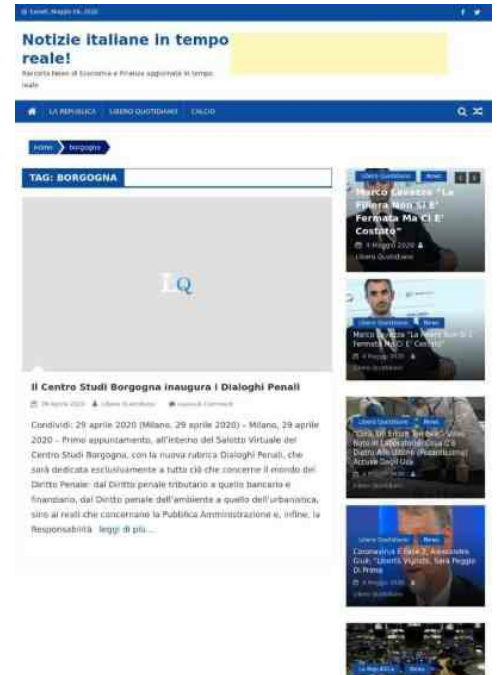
Lunedì, Maggio 04, 2020

Notizie italiane in tempo reale!

Raccolta News di Economia e Finanza aggiornate in tempo reale

LA REPUBBLICA   LIBERO QUOTIDIANO   CALCIO

Home   borgogna

TAG: BORGOGNA

LQ

Il Centro Studi Borgogna inaugura i Dialoghi Penali

29 Aprile 2020   Libero Quotidiano   Lascia un Commento

Condividi: 29 aprile 2020 (Milano, 29 aprile 2020) – Milano, 29 aprile 2020 – Primo appuntamento, all'interno del Salotto Virtuale del Centro Studi Borgogna, con la nuova rubrica Dialoghi Penali, che sarà dedicata esclusivamente a tutto ciò che concerne il mondo del Diritto Penale: dal Diritto penale tributario a quello bancario e finanziario, dal Diritto penale dell'ambiente a quello dell'urbanistica, sino ai reati che concernano la Pubblica Amministrazione e, infine, la Responsabilità   leggi di più...

Libero Quotidiano   News
Marco Lavazza "La Filiera Non Si E' Fermata Ma Ci E' Costato"
4 Maggio 2020   Libero Quotidiano

Libero Quotidiano   News
Marco Lavazza "La Filiera Non Si E' Fermata Ma Ci E' Costato"
4 Maggio 2020
Libero Quotidiano

Libero Quotidiano   News
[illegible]
4 Maggio 2020
Libero Quotidiano

Libero Quotidiano   News
Coronavirus E Fase 2, Alessandra Giuli: "Libertà Vigilata, Sarà Peggio Di Prima"
4 Maggio 2020
Libero Quotidiano

La Repubblica   News